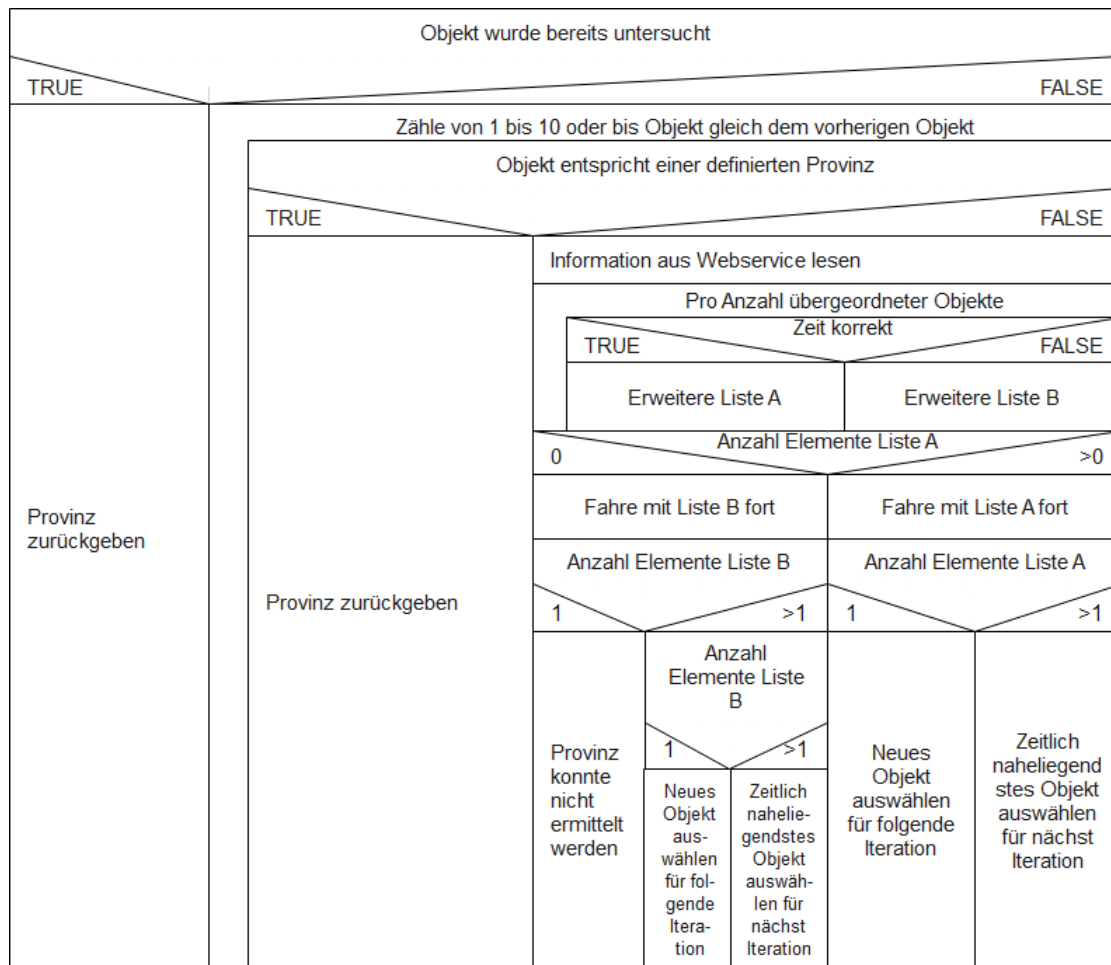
Objekt wurde bereits untersucht

TRUE

FALSE

Provinz zurückgeben

Zähle von 1 bis 10 oder bis Objekt gleich dem vorherigen Objekt

Objekt entspricht einer definierten Provinz

TRUE

FALSE

Provinz zurückgeben

Information aus Webservice lesen

Pro Anzahl übergeordneter Objekte

Zeit korrekt

TRUE

FALSE

Erweitere Liste A

Erweitere Liste B

Anzahl Elemente Liste A

0

>0

Fahre mit Liste B fort

Fahre mit Liste A fort

Anzahl Elemente Liste B

Anzahl Elemente Liste A

1

>1

1

>1

Provinz konnte nicht ermittelt werden

Anzahl Elemente Liste B

1

>1

Neues Objekt auswählen für folgende Iteration

Zeitlich naheliegendstes Objekt auswählen für nächst Iteration

Neues Objekt auswählen für folgende Iteration

Zeitlich naheliegendstes Objekt auswählen für nächst Iteration